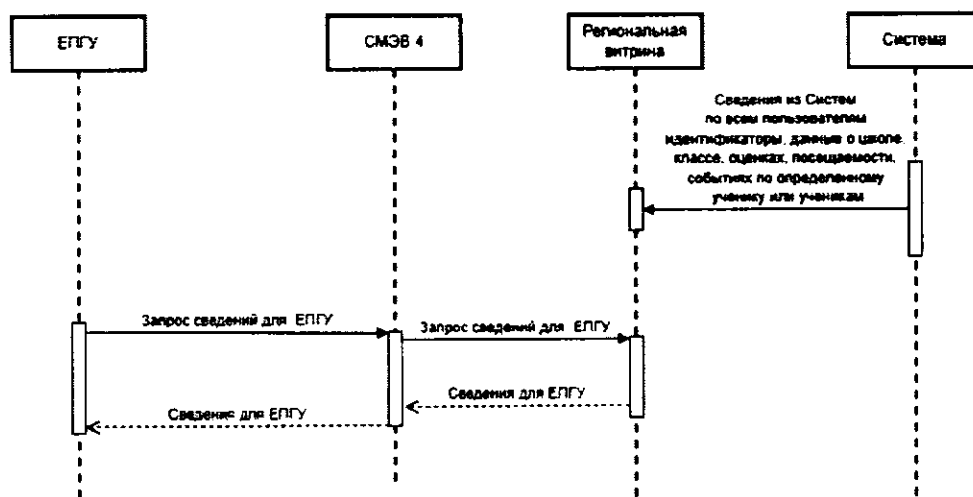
ЕПГУ

СМЭВ 4

Региональная витрина

Система

Сведения из Систем по всем пользователям идентификаторы, данные о школе, классе, оценках, посещаемости, событиях по определенному ученику или ученикам

Запрос сведений для ЕПГУ

Запрос сведений для ЕПГУ

Сведения для ЕПГУ

Сведение для ЕПГУ